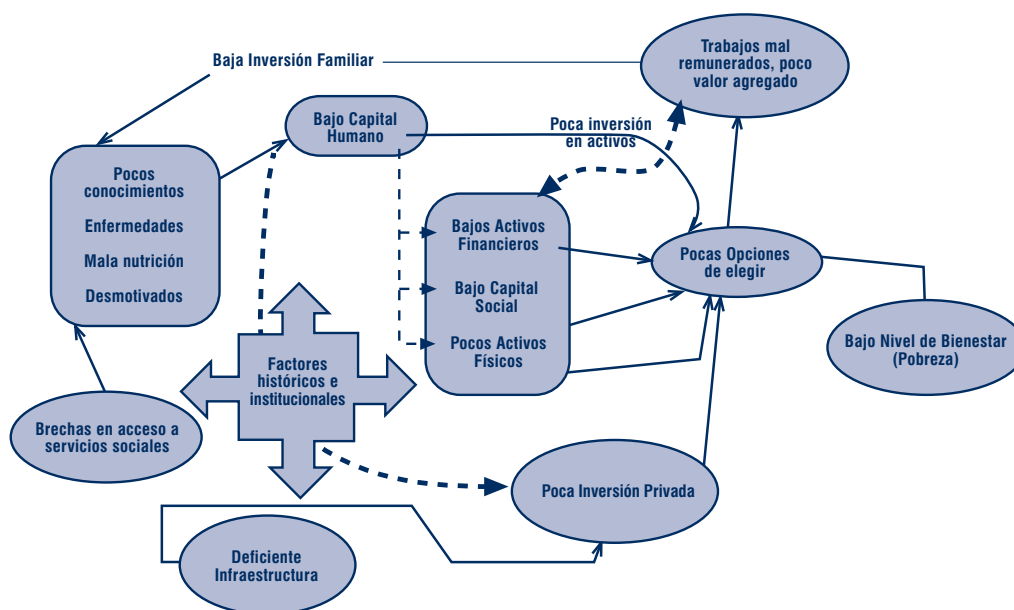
Baja Inversión Familiar

Trabajos mal remunerados, poco valor agregado

Bajo Capital Humano

Poca inversión en activos

Pocos conocimientos

Enfermedades

Mala nutrición

Desmotivados

Bajos Activos Financieros

Bajo Capital Social

Pocos Activos Físicos

Pocas Opciones de elegir

Factores históricos e institucionales

Bajo Nivel de Bienestar (Pobreza)

Brechas en acceso a servicios sociales

Poca Inversión Privada

Deficiente Infraestructura